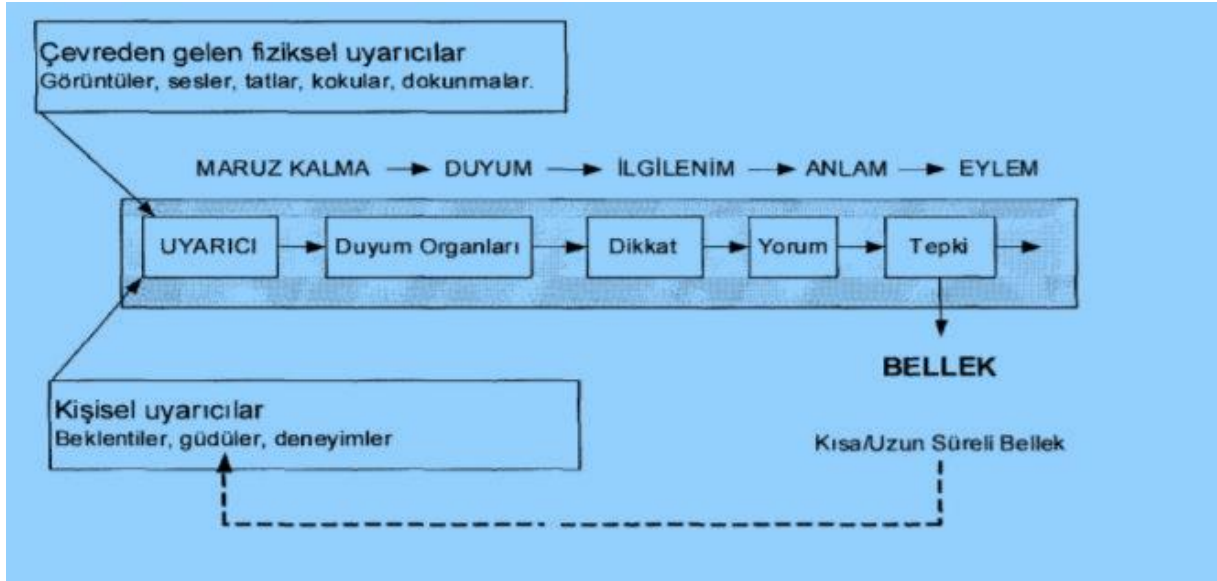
Çevreden gelen fiziksel uyarıcılar
Görüntüler, sesler, tatlar, kokular, dokunmalar.

MARUZ KALMA → DUYUM → İLGİLENİM → ANLAM → EYLEM

UYARICI → Duyum Organları → Dikkat → Yorum → Tepki →

BELLEK

Kişisel uyarıcılar
Beklentiler, güdüler, deneyimler

Kısa/Uzun Süreli Bellek